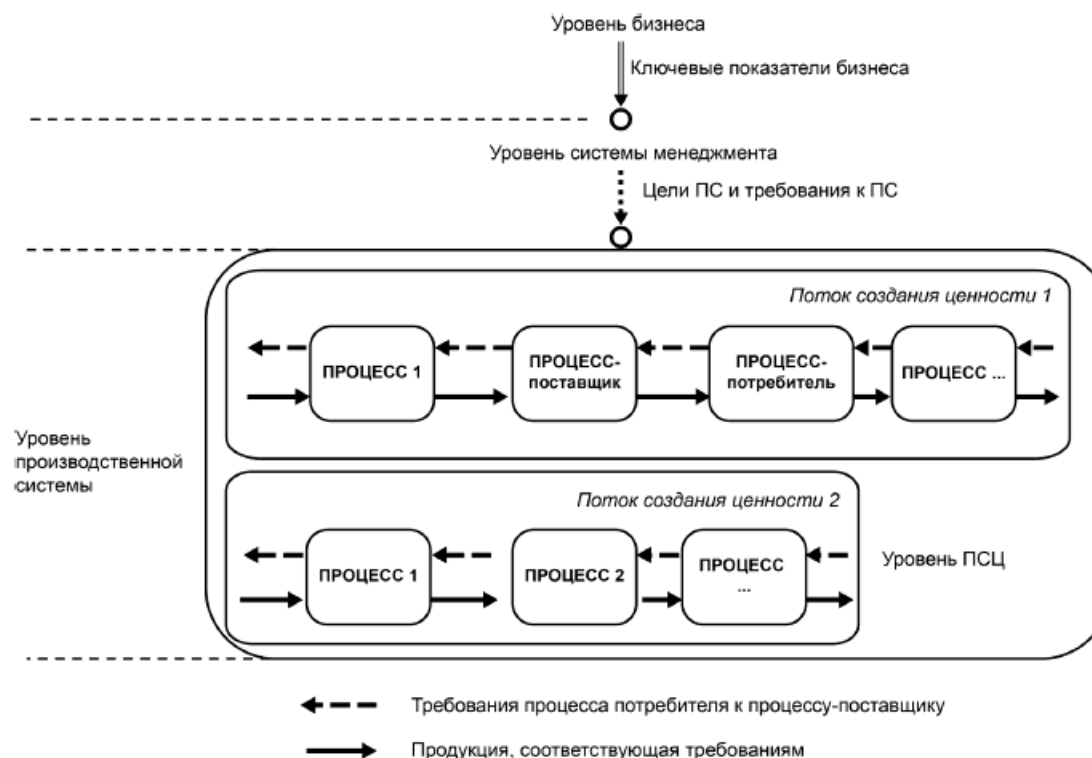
Уровень бизнеса

Ключевые показатели бизнеса

Уровень системы менеджмента

Цели ПС и требования к ПС

Поток создания ценности 1

ПРОЦЕСС 1

ПРОЦЕСС-поставщик

ПРОЦЕСС-потребитель

ПРОЦЕСС ...

Уровень производственной системы

Поток создания ценности 2

ПРОЦЕСС 1

ПРОЦЕСС 2

ПРОЦЕСС ...

Уровень ПСЦ

Требования процесса потребителя к процессу-поставщику

Продукция, соответствующая требованиям